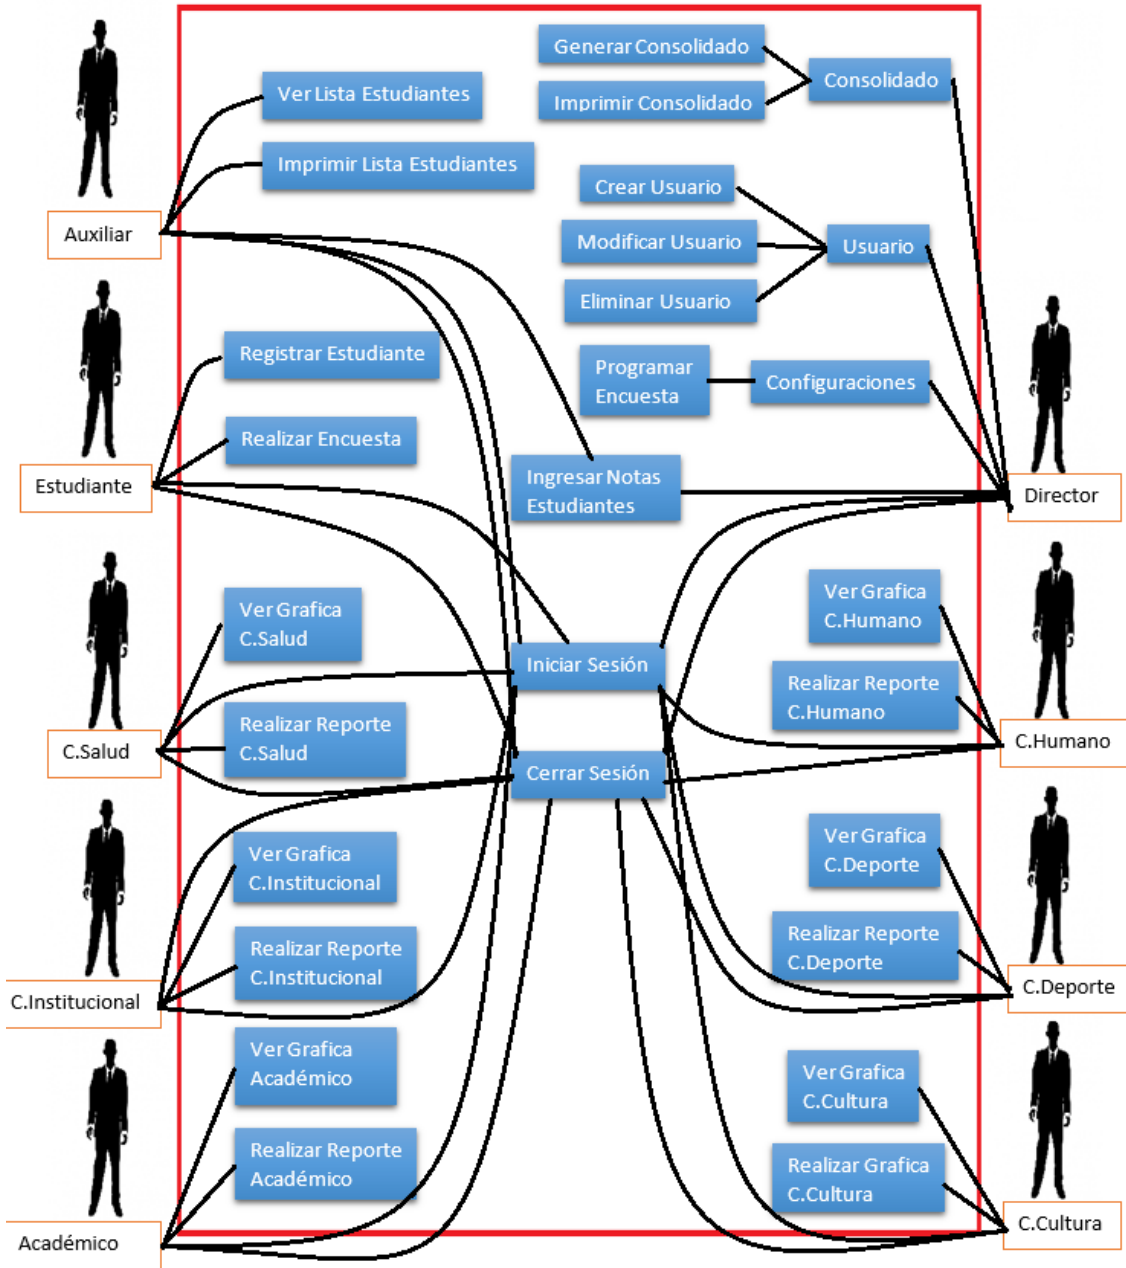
Generar Consolidado

Imprimir Consolidado

Consolidado

Ver Lista Estudiantes

Imprimir Lista Estudiantes

Auxiliar

Crear Usuario

Modificar Usuario

Eliminar Usuario

Usuario

Registrar Estudiante

Programar Encuesta

Configuraciones

Realizar Encuesta

Estudiante

Ingresar Notas Estudiantes

Director

Ver Grafica C.Salud

Ver Grafica C.Humano

Iniciar Sesión

Realizar Reporte C.Humano

Realizar Reporte C.Salud

C.Salud

C.Humano

Cerrar Sesión

Ver Grafica C.Institucional

Ver Grafica C.Deporte

Realizar Reporte C.Institucional

Realizar Reporte C.Deporte

C.Institucional

C.Deporte

Ver Grafica Académico

Ver Grafica C.Cultura

Realizar Reporte Académico

Realizar Grafica C.Cultura

Académico

C.Cultura